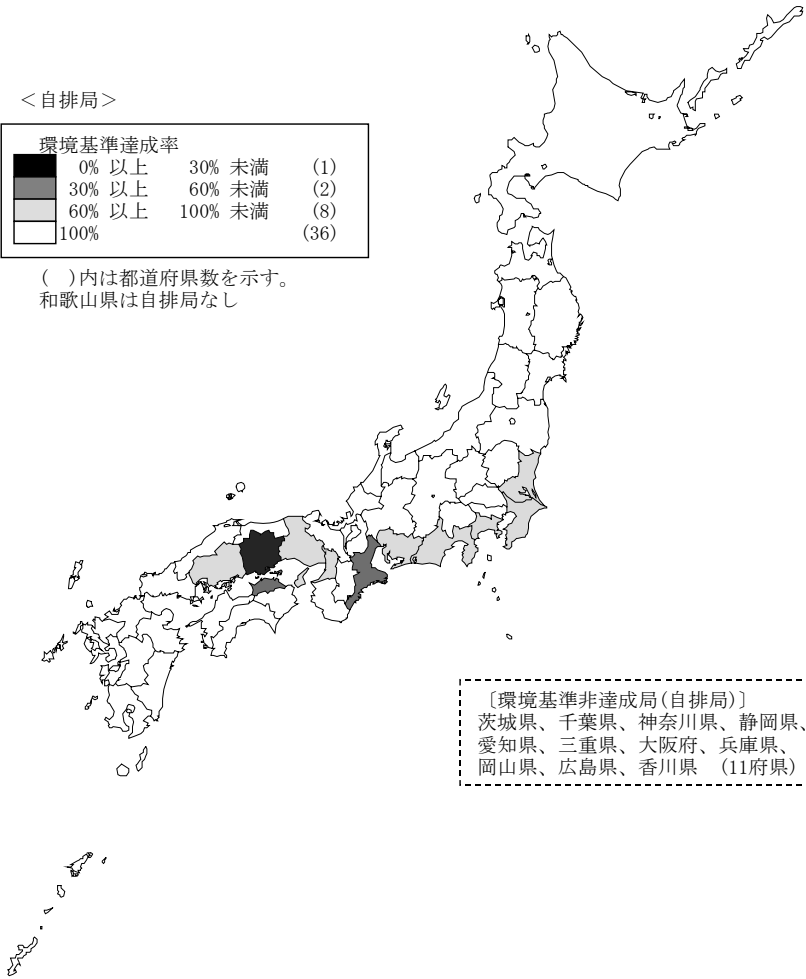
<自排局>

環境基準達成率
0% 以上 30% 未満 (1)
30% 以上 60% 未満 (2)
60% 以上 100% 未満 (8)
100% (36)

( )内は都道府県数を示す。
和歌山県は自排局なし

〔環境基準非達成局(自排局)〕
茨城県、千葉県、神奈川県、静岡県、愛知県、三重県、大阪府、兵庫県、岡山県、広島県、香川県 (11府県)